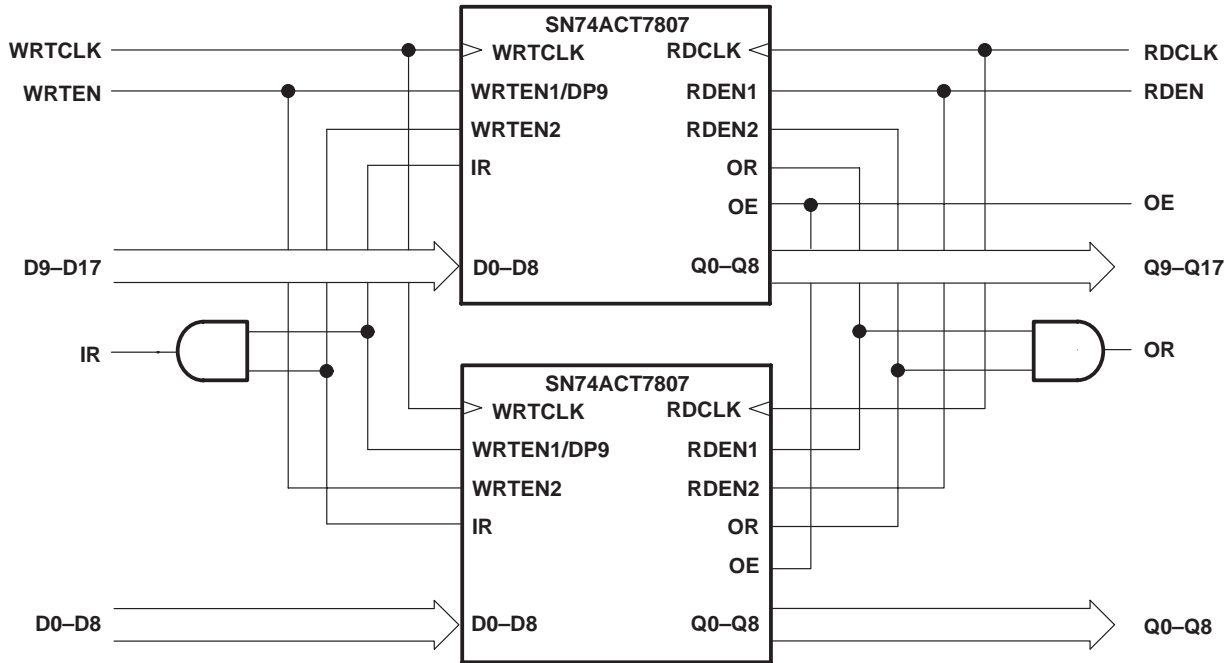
SN74ACT7807

WRTCLK
WRTEN
WRTCLK
WRTEN1/DP9
WRTEN2
IR
D9–D17
D0–D8
RDCLK
RDEN1
RDEN2
OR
OE
Q0–Q8
RDCLK
RDEN
OE
Q9–Q17

IR
OR

SN74ACT7807

WRTCLK
WRTEN1/DP9
WRTEN2
IR
D0–D8
D0–D8
RDCLK
RDEN1
RDEN2
OR
OE
Q0–Q8
Q0–Q8